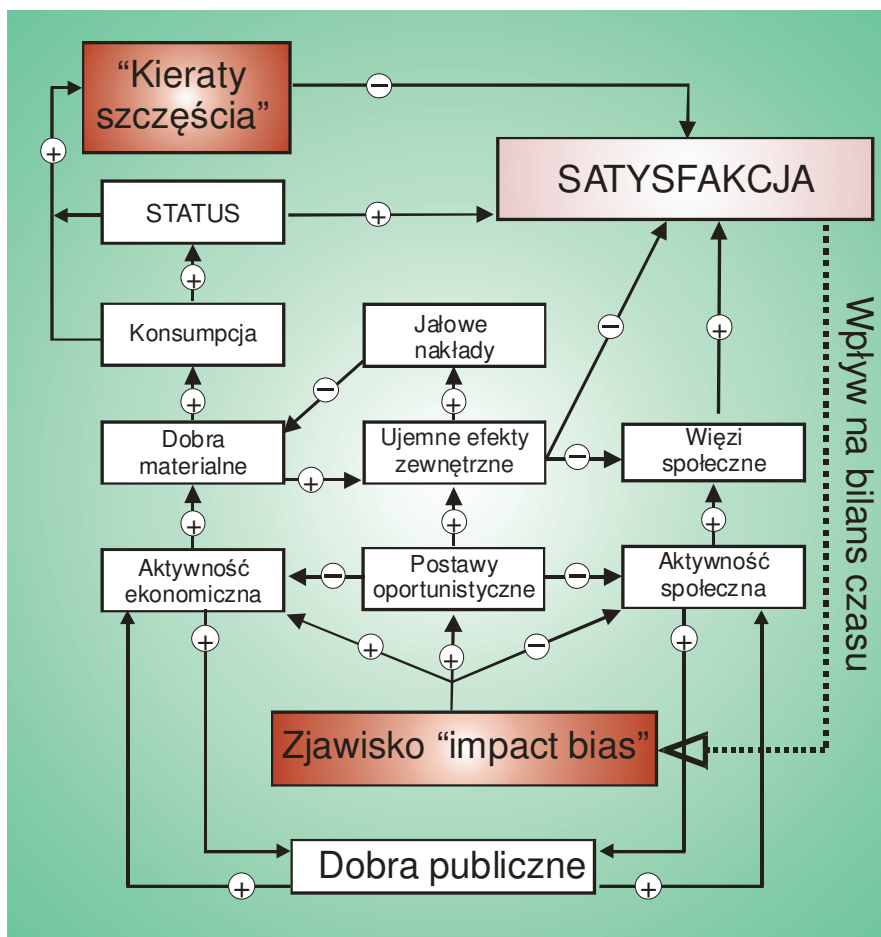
“Kieraty szczęścia”

SATYSFAKCJA

STATUS

Konsumpcja

Jałowe nakłady

Dobra materialne

Ujemne efekty zewnętrzne

Więzi społeczne

Aktywność ekonomiczna

Postawy oportunistyczne

Aktywność społeczna

Zjawisko “impact bias”

Dobra publiczne

Wpływ na bilans czasu

−
+
+
+
−
+
−
+
−
+
+
+
−
−
+
+
+
−
+
+
+
+